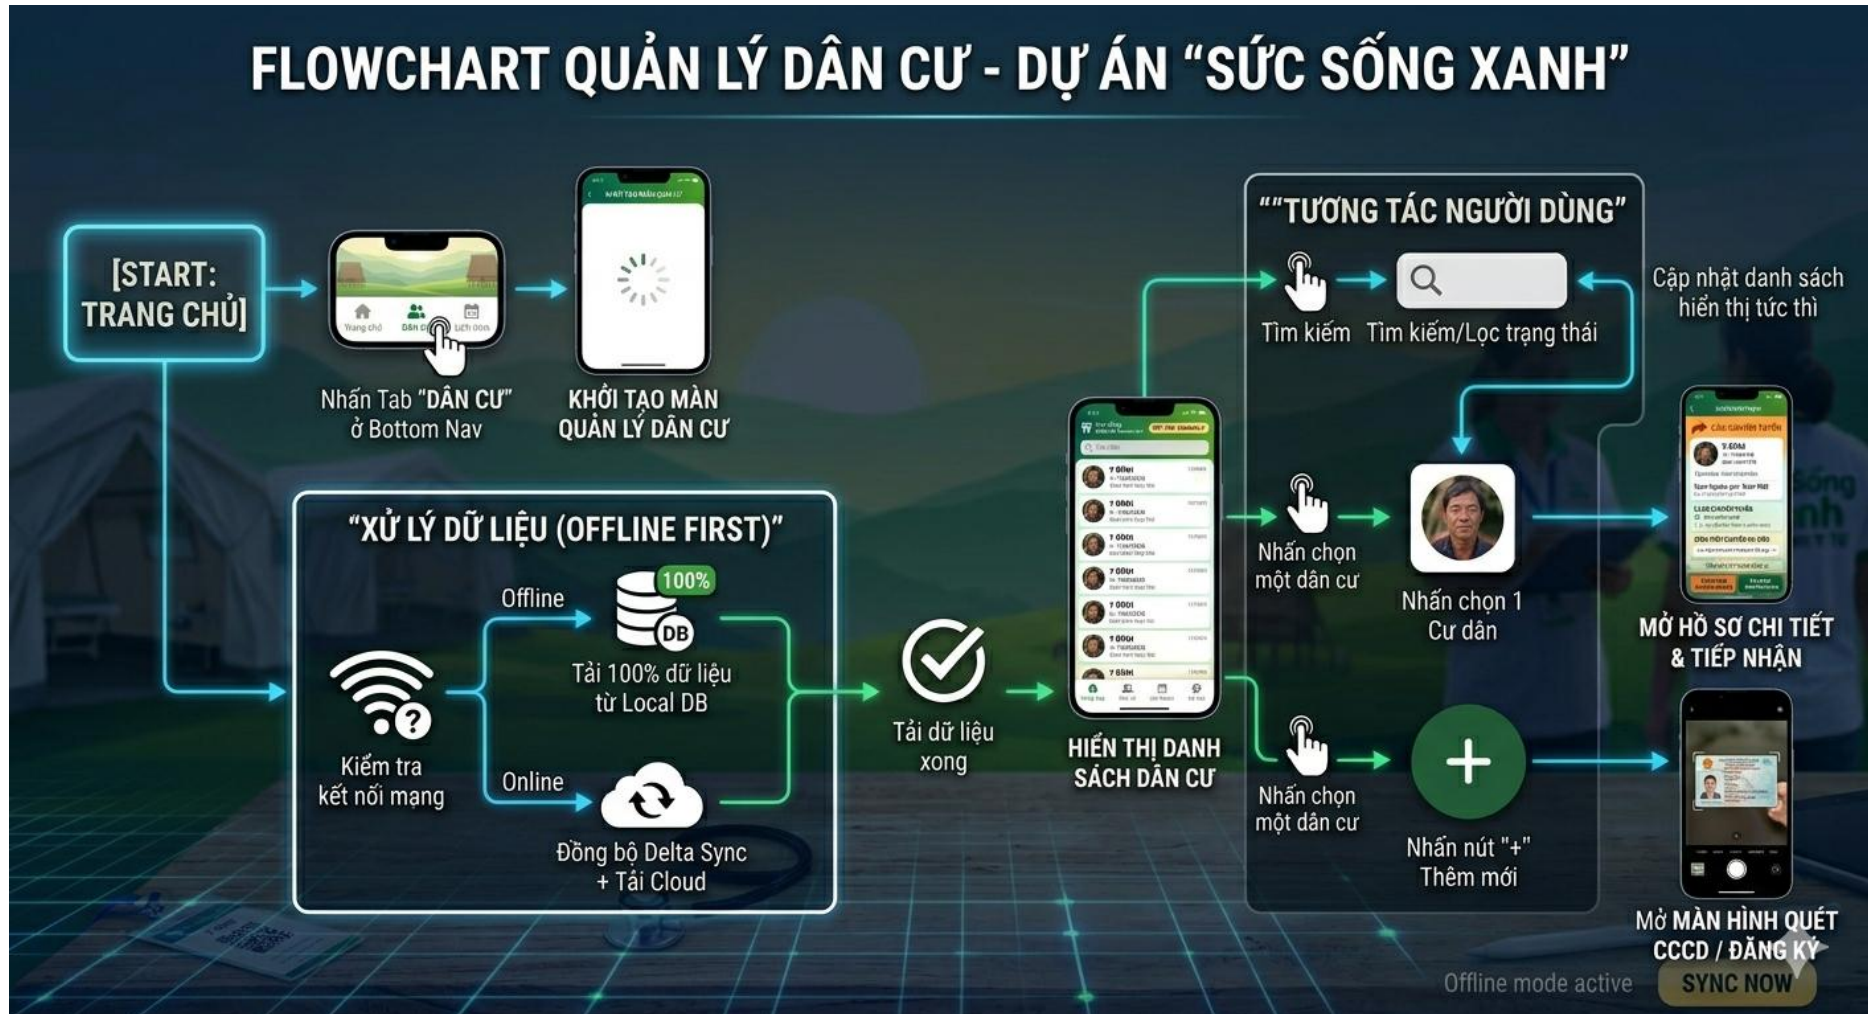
FLOWCHART QUẢN LÝ DÂN CƯ - DỰ ÁN "SỨC SỐNG XANH"

[START: TRANG CHỦ]

Trang chủ Dân cư Lịch đơn

Nhấn Tab "DÂN CƯ" ở Bottom Nav

KHỞI TẠO MÀN QUẢN LÝ DÂN CƯ

"XỬ LÝ DỮ LIỆU (OFFLINE FIRST)"

Kiểm tra kết nối mạng

Offline

100%

DB

Tải 100% dữ liệu từ Local DB

Online

Đồng bộ Delta Sync + Tải Cloud

Tải dữ liệu xong

HIỂN THỊ DANH SÁCH DÂN CƯ

""TƯƠNG TÁC NGƯỜI DÙNG"

Tìm kiếm

Tìm kiếm/Lọc trạng thái

Cập nhật danh sách hiển thị tức thì

Nhấn chọn một dân cư

Nhấn chọn 1 Cư dân

MỞ HỒ SƠ CHI TIẾT & TIẾP NHẬN

Nhấn chọn một dân cư

Nhấn nút "+" Thêm mới

Mở MÀN HÌNH QUÉT CCCD / ĐĂNG KÝ

Offline mode active

SYNC NOW